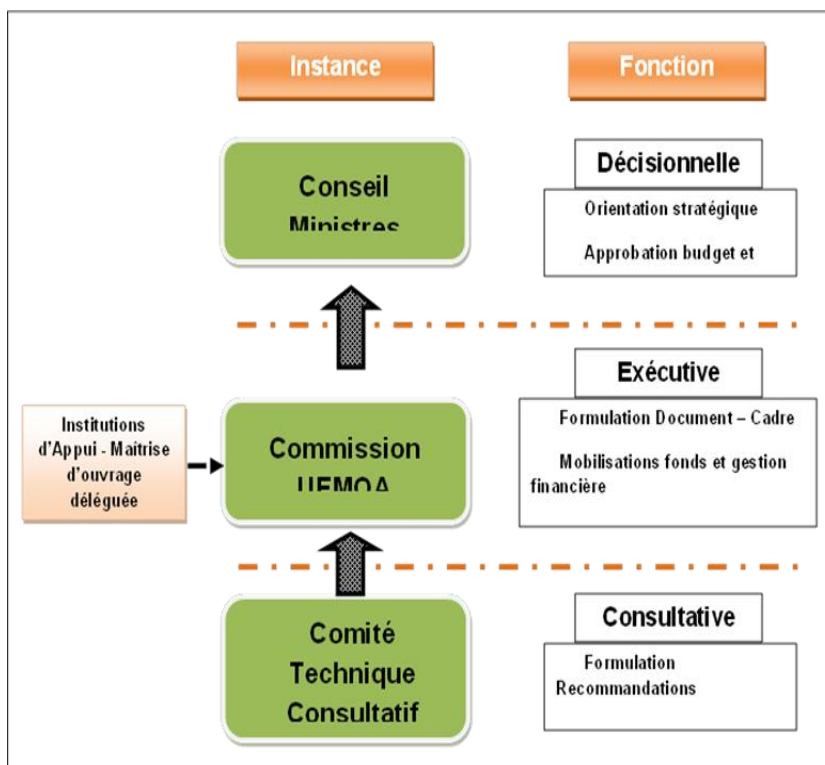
Instance

Fonction

Conseil Ministres

Décisionnelle

Orientation stratégique

Approbation budget et

Exécutive

Institutions d'Appui - Maitrise d'ouvrage déléguée

Commission UEMOA

Formulation Document – Cadre

Mobilisations fonds et gestion financière

Comité Technique Consultatif

Consultative

Formulation Recommandations